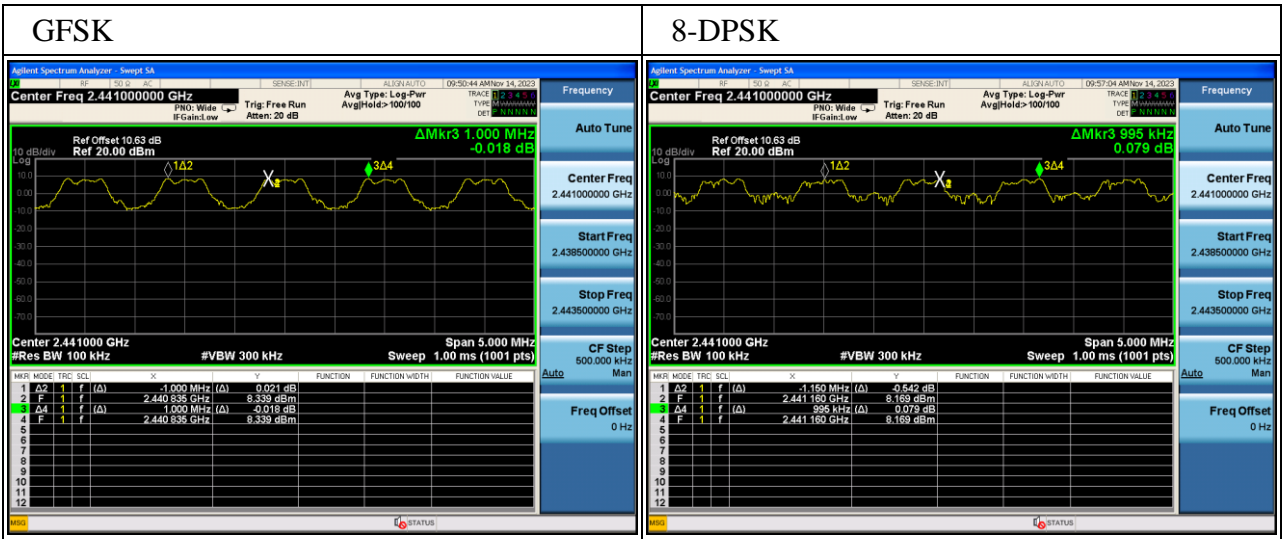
| GFSK | 8-DPSK |
|---|---|
| Agilent Spectrum Analyzer - Swept SA | Agilent Spectrum Analyzer - Swept SA |
| RF 50 Ω AC SENSE:INT ALIGN AUTO 09:50:44 AM Nov 14, 2023 | RF 50 Ω AC SENSE:INT ALIGN AUTO 09:57:04 AM Nov 14, 2023 |
| Center Freq 2.441000000 GHz | Center Freq 2.441000000 GHz |
| PNO: Wide IFGain:Low Trig: Free Run Atten: 20 dB Avg Type: Log-Pwr Avg\|Hold:>100/100 TRACE 1 2 3 4 5 6 TYPE M WWWWW DET P N N N N N | PNO: Wide IFGain:Low Trig: Free Run Atten: 20 dB Avg Type: Log-Pwr Avg\|Hold:>100/100 TRACE 1 2 3 4 5 6 TYPE M WWWWW DET P N N N N N |
| Ref Offset 10.63 dB 10 dB/div Ref 20.00 dBm ΔMkr3 1.000 MHz -0.018 dB | Ref Offset 10.63 dB 10 dB/div Ref 20.00 dBm ΔMkr3 995 kHz 0.079 dB |
| Log 10.0 0.00 -10.0 -20.0 -30.0 -40.0 -50.0 -60.0 -70.0 1Δ2 X2 3Δ4 | Log 10.0 0.00 -10.0 -20.0 -30.0 -40.0 -50.0 -60.0 -70.0 1Δ2 X2 3Δ4 |
| Center 2.441000 GHz #Res BW 100 kHz #VBW 300 kHz Span 5.000 MHz Sweep 1.00 ms (1001 pts) | Center 2.441000 GHz #Res BW 100 kHz #VBW 300 kHz Span 5.000 MHz Sweep 1.00 ms (1001 pts) |
| MKR MODE TRC SCL X Y FUNCTION FUNCTION WIDTH FUNCTION VALUE | MKR MODE TRC SCL X Y FUNCTION FUNCTION WIDTH FUNCTION VALUE |
| 1 Δ2 1 f (Δ) -1.000 MHz (Δ) 0.021 dB | 1 Δ2 1 f (Δ) -1.150 MHz (Δ) -0.542 dB |
| 2 F 1 f 2.440 835 GHz 8.339 dBm | 2 F 1 f 2.441 160 GHz 8.169 dBm |
| 3 Δ4 1 f (Δ) 1.000 MHz (Δ) -0.018 dB | 3 Δ4 1 f (Δ) 995 kHz (Δ) 0.079 dB |
| 4 F 1 f 2.440 835 GHz 8.339 dBm | 4 F 1 f 2.441 160 GHz 8.169 dBm |
| 5 6 7 8 9 10 11 12 | 5 6 7 8 9 10 11 12 |
| Frequency Auto Tune Center Freq 2.441000000 GHz Start Freq 2.438500000 GHz Stop Freq 2.443500000 GHz CF Step 500.000 kHz Auto Man Freq Offset 0 Hz | Frequency Auto Tune Center Freq 2.441000000 GHz Start Freq 2.438500000 GHz Stop Freq 2.443500000 GHz CF Step 500.000 kHz Auto Man Freq Offset 0 Hz |
| MSG STATUS | MSG STATUS |